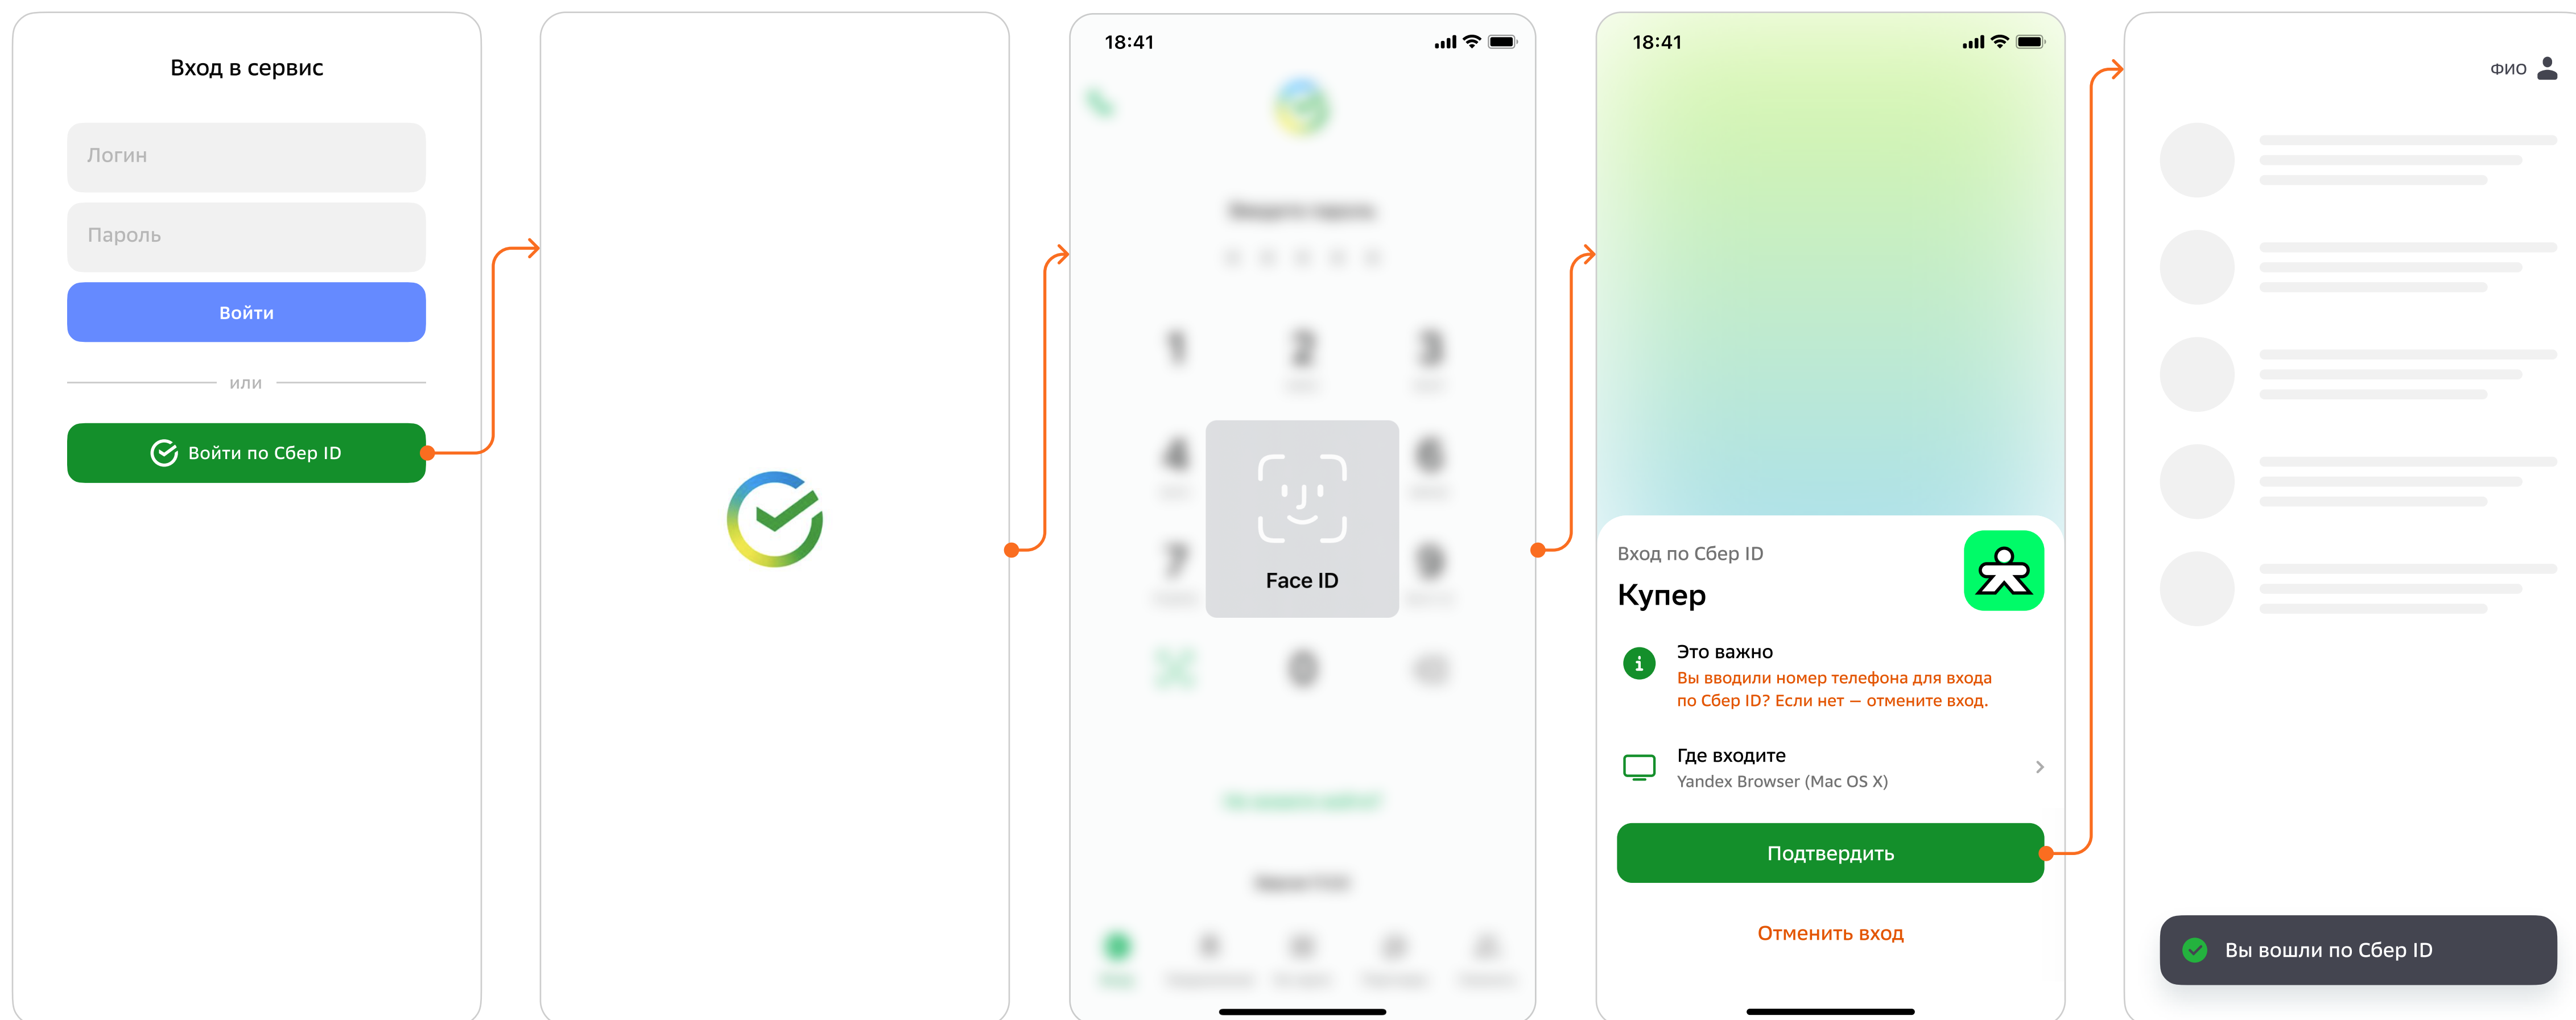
Вход в сервис

Логин

Пароль

Войти

или

Войти по Сбер ID

18:41

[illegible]

1

2

3

4

6

7

9

0

Face ID

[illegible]

18:41

Вход по Сбер ID

Купер

Это важно

Вы вводили номер телефона для входа по Сбер ID? Если нет — отмените вход.

Где входите

Yandex Browser (Mac OS X)

Подтвердить

Отменить вход

ФИО

Вы вошли по Сбер ID